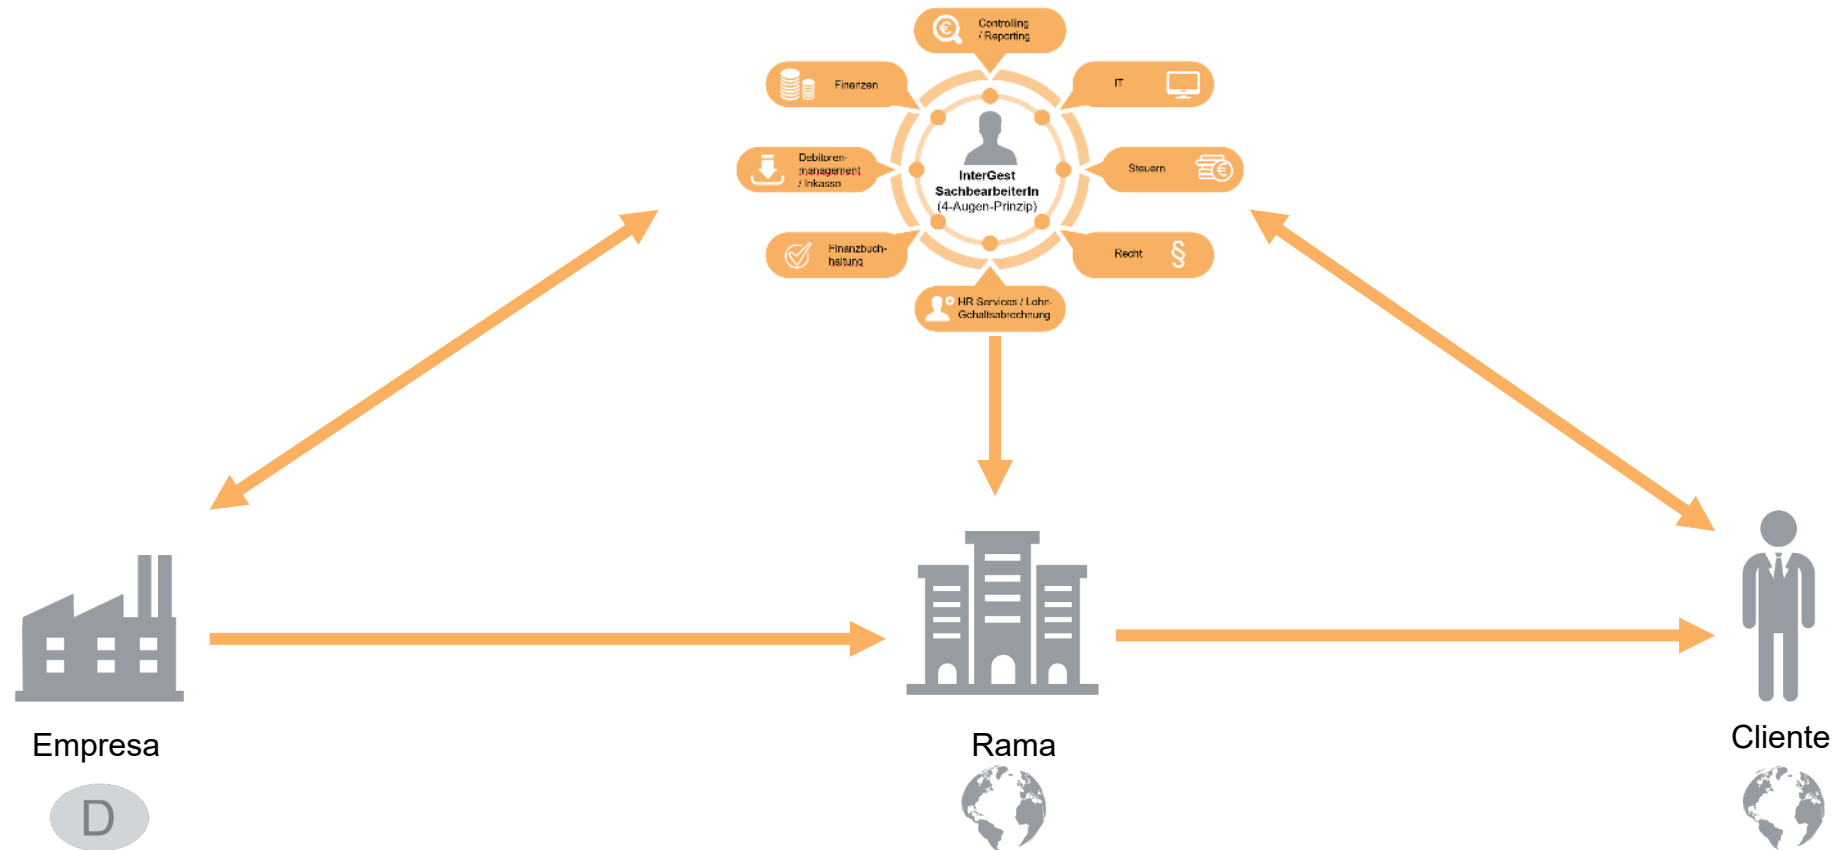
Controlling / Reporting

Finanzen

IT

Debitorenmanagement / Inkasso

InterGest SachbearbeiterIn (4-Augen-Prinzip)

Steuern

Finanzbuchhaltung

Recht §

HR Services / Lohn-Gehaltsabrechnung

Empresa

D

Rama

Cliente